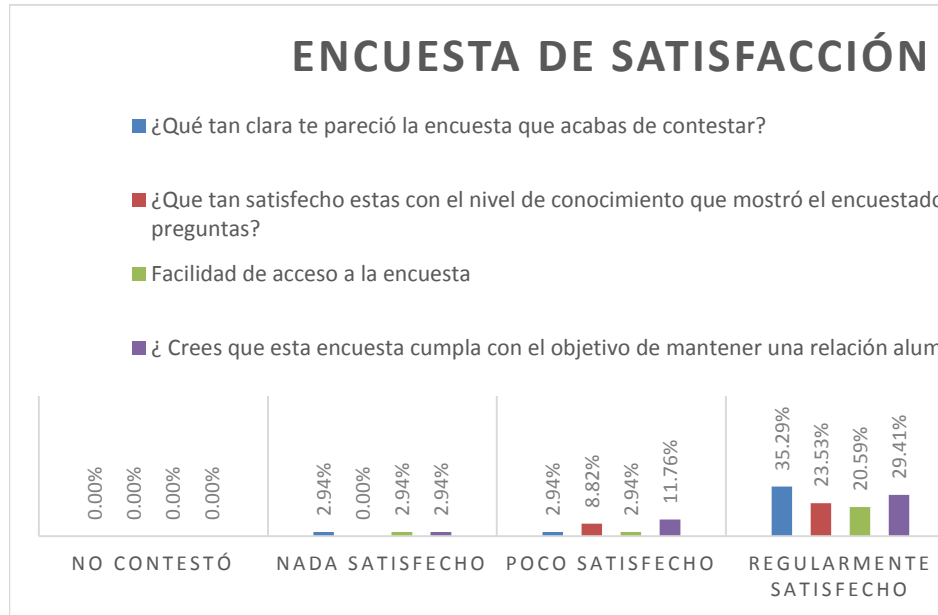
ENCUESTA DE SATISFACCIÓN

¿Qué tan clara te pareció la encuesta que acabas de contestar?

¿Que tan satisfecho estas con el nivel de conocimiento que mostró el encuestado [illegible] preguntas?

Facilidad de acceso a la encuesta

¿ Crees que esta encuesta cumpla con el objetivo de mantener una relación alum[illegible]

0.00% 0.00% 0.00% 0.00%

2.94% 0.00% 2.94% 2.94%

2.94% 8.82% 2.94% 11.76%

35.29% 23.53% 20.59% 29.41%

NO CONTESTÓ

NADA SATISFECHO

POCO SATISFECHO

REGULARMENTE SATISFECHO